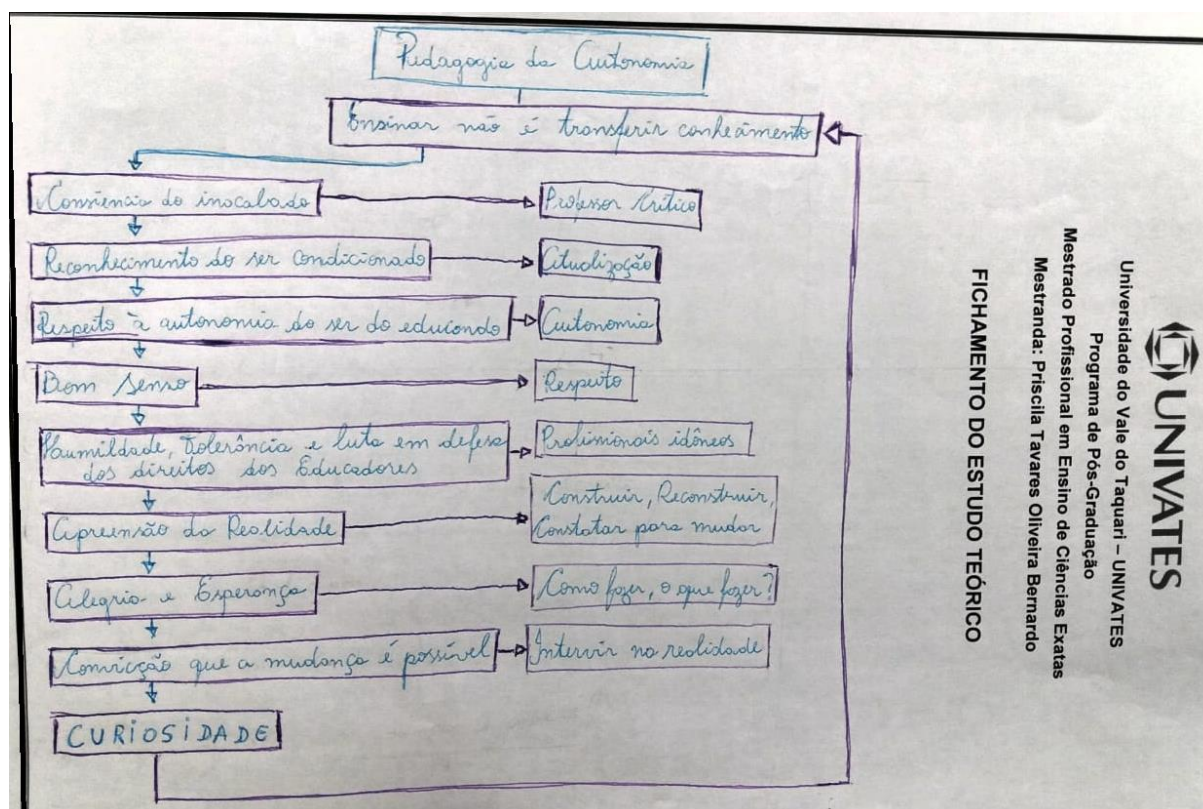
UNIVATES
Universidade do Vale do Taquari – UNIVATES
Programa de Pós-Graduação
Mestrado Profissional em Ensino de Ciências Exatas
Mestranda: Priscila Tavares Oliveira Bernardo

FICHAMENTO DO ESTUDO TEÓRICO

Pedagogia da Autonomia

Ensinar não é transferir conhecimento

Consciencia do inacabado → Professor Crítico

Reconhecimento do ser condicionado → Atualização

Respeito à autonomia do ser do educando → Autonomia

Bom Senso → Respeito

Humildade, Tolerância e luta em defesa dos direitos dos Educadores → Preliminais idôneos

Apreensão da Realidade → Construir, Reconstruir, Constatar para mudar

Alegria e Esperança → Como fazer, o que fazer?

Convicção que a mudança é possível → Intervir na realidade

CURIOSIDADE